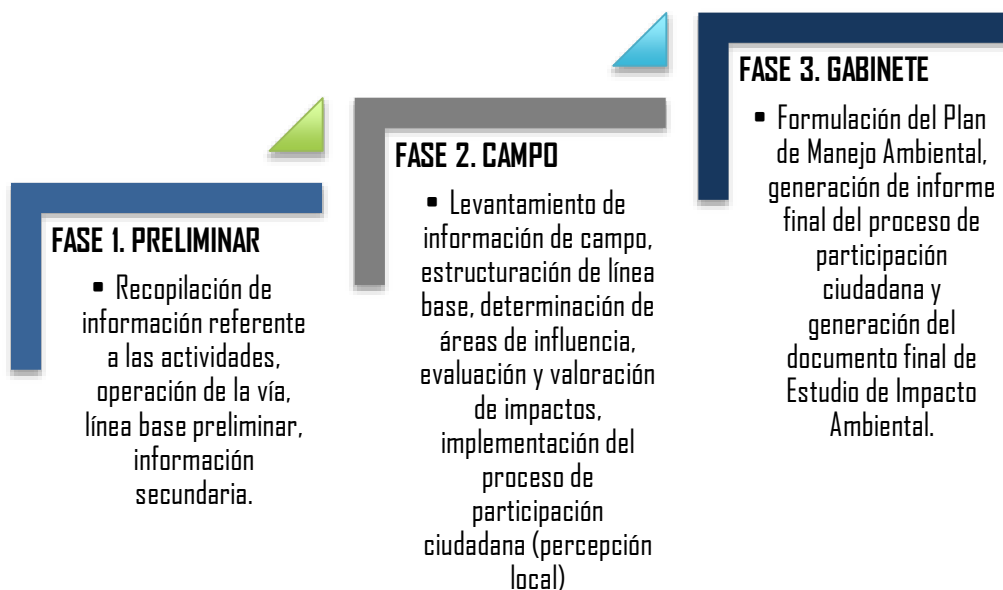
FASE 1. PRELIMINAR

- Recopilación de información referente a las actividades, operación de la vía, línea base preliminar, información secundaria.

FASE 2. CAMPO

- Levantamiento de información de campo, estructuración de línea base, determinación de áreas de influencia, evaluación y valoración de impactos, implementación del proceso de participación ciudadana (percepción local)

FASE 3. GABINETE

- Formulación del Plan de Manejo Ambiental, generación de informe final del proceso de participación ciudadana y generación del documento final de Estudio de Impacto Ambiental.